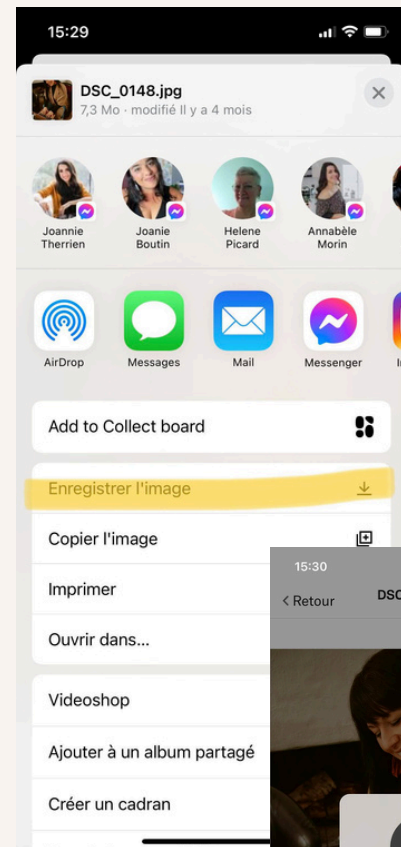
15:29

DSC_0148.jpg
7,3 Mo · modifié Il y a 4 mois

Joannie Therrien
Joanie Boutin
Helene Picard
Annabèle Morin

AirDrop
Messages
Mail
Messenger

Add to Collect board

Enregistrer l'image

Copier l'image

Imprimer

Ouvrir dans...

Videoshop

Ajouter à un album partagé

Créer un cadran

15:30
< Retour
DSC